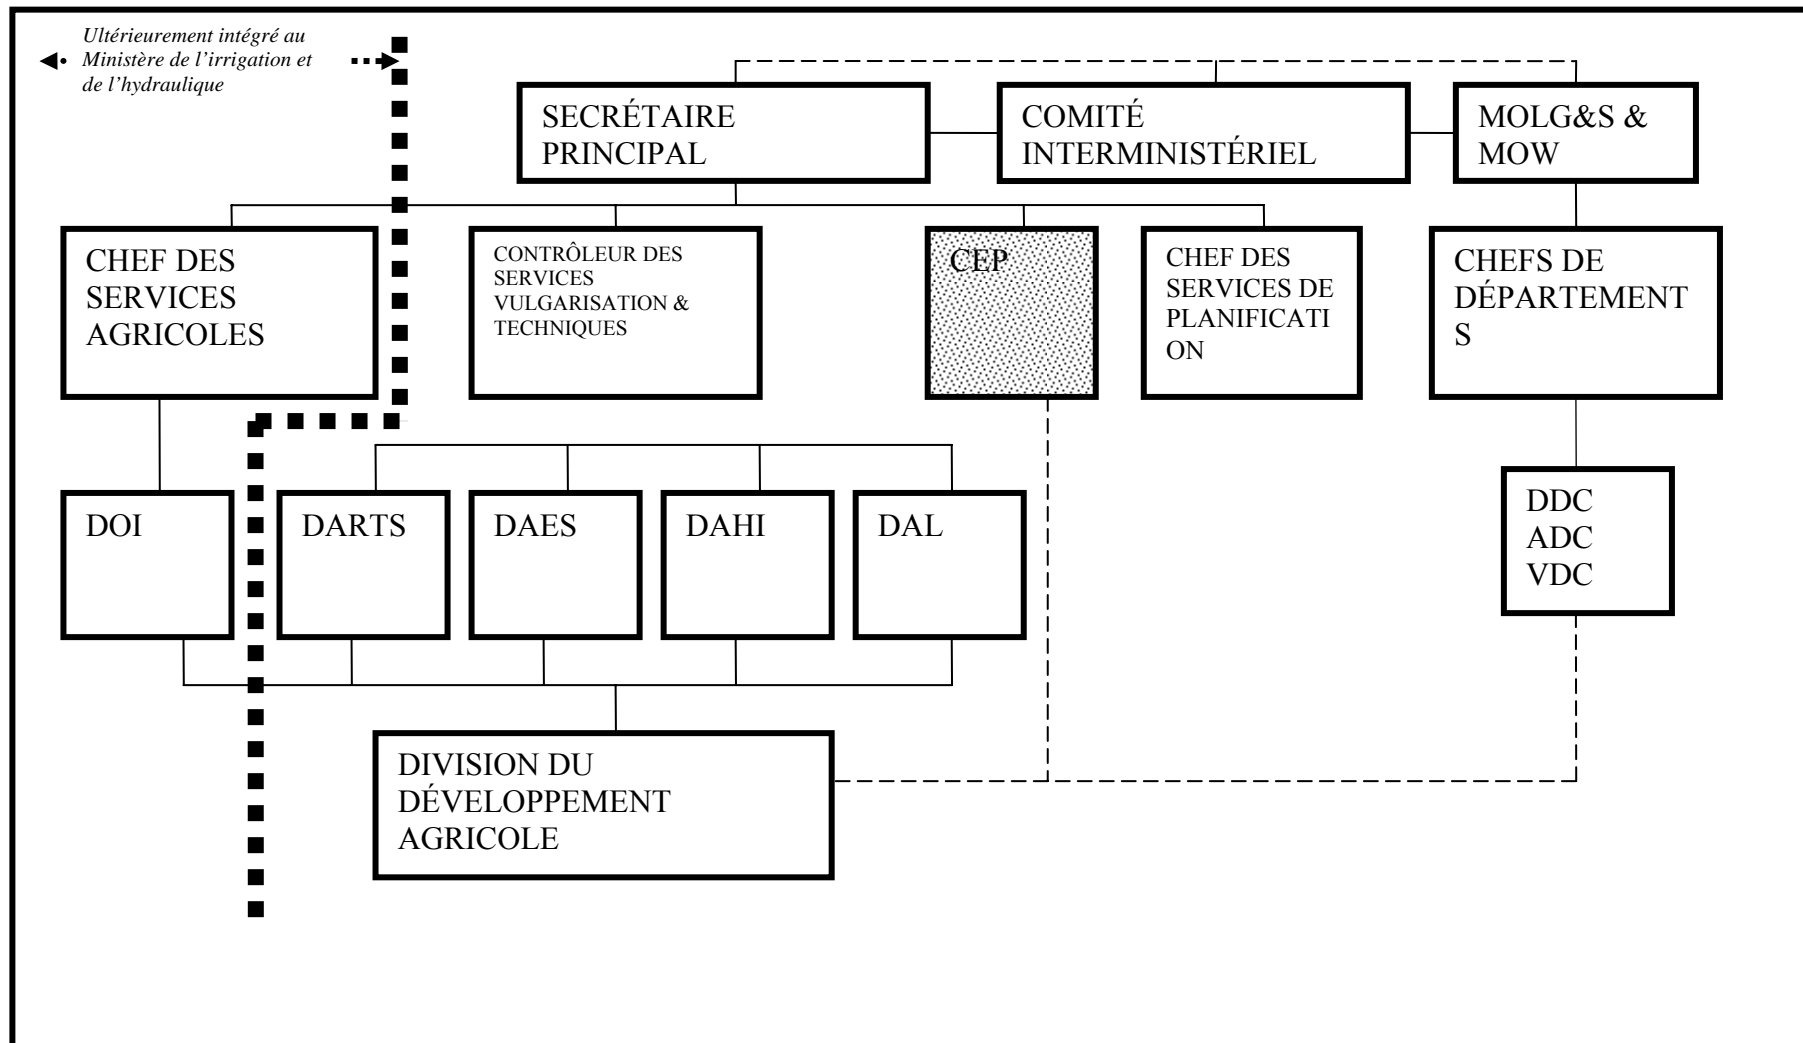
Ultérieurement intégré au Ministère de l'irrigation et de l'hydraulique

SECRÉTAIRE PRINCIPAL

COMITÉ INTERMINISTÉRIEL

MOLG&S & MOW

CHEF DES SERVICES AGRICOLES

CONTRÔLEUR DES SERVICES VULGARISATION & TECHNIQUES

CEP

CHEF DES SERVICES DE PLANIFICATI ON

CHEFS DE DÉPARTEMENT S

DOI

DARTS

DAES

DAHI

DAL

DDC
ADC
VDC

DIVISION DU DÉVELOPPEMENT AGRICOLE